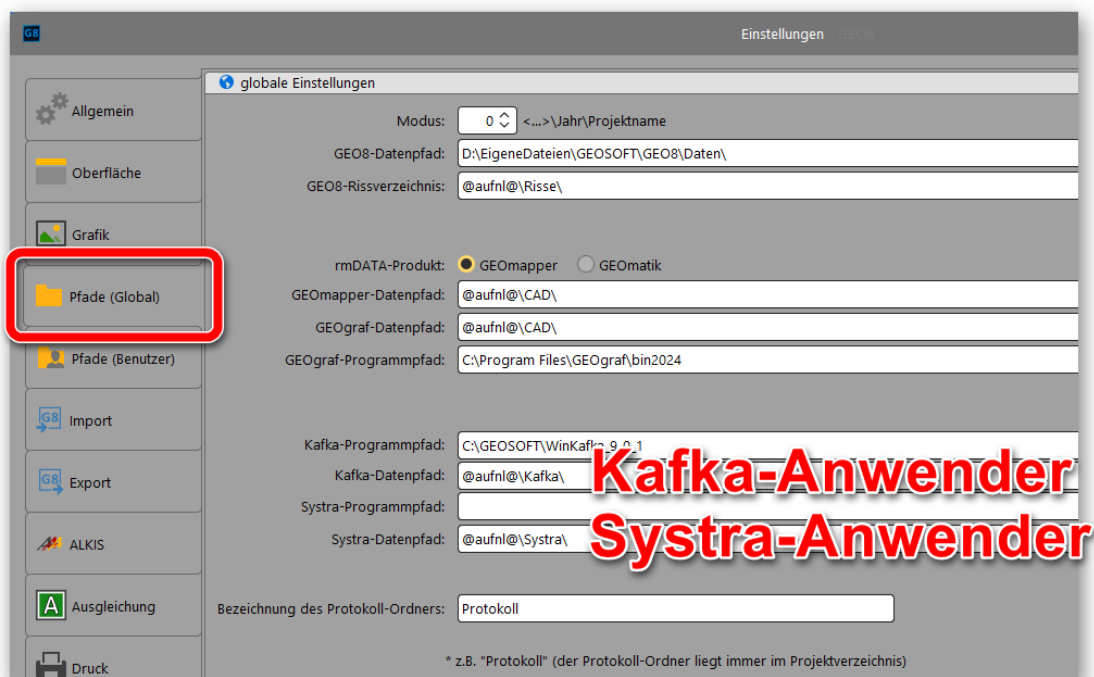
G8

Einstellungen - GEO8

Allgemein
Oberfläche
Grafik
Pfade (Global)
Pfade (Benutzer)
Import
Export
ALKIS
Ausgleichung
Druck

globale Einstellungen

Modus: 0 <...>\Jahr\Projektname
GEO8-Datenpfad: D:\EigeneDateien\GEOSOFT\GEO8\Daten\
GEO8-Rissverzeichnis: @aufnl@\Risse\

rmDATA-Produkt: GEOmapper GEOmatik
GEOmapper-Datenpfad: @aufnl@\CAD\
GEOgraf-Datenpfad: @aufnl@\CAD\
GEOgraf-Programmpfad: C:\Program Files\GEOgraf\bin2024

Kafka-Programmpfad: C:\GEOSOFT\WinKafka_9_0_1
Kafka-Datenpfad: @aufnl@\Kafka\
Systra-Programmpfad:
Systra-Datenpfad: @aufnl@\Systra\

Kafka-Anwender
Systra-Anwender

Bezeichnung des Protokoll-Ordners: Protokoll

* z.B. "Protokoll" (der Protokoll-Ordner liegt immer im Projektverzeichnis)